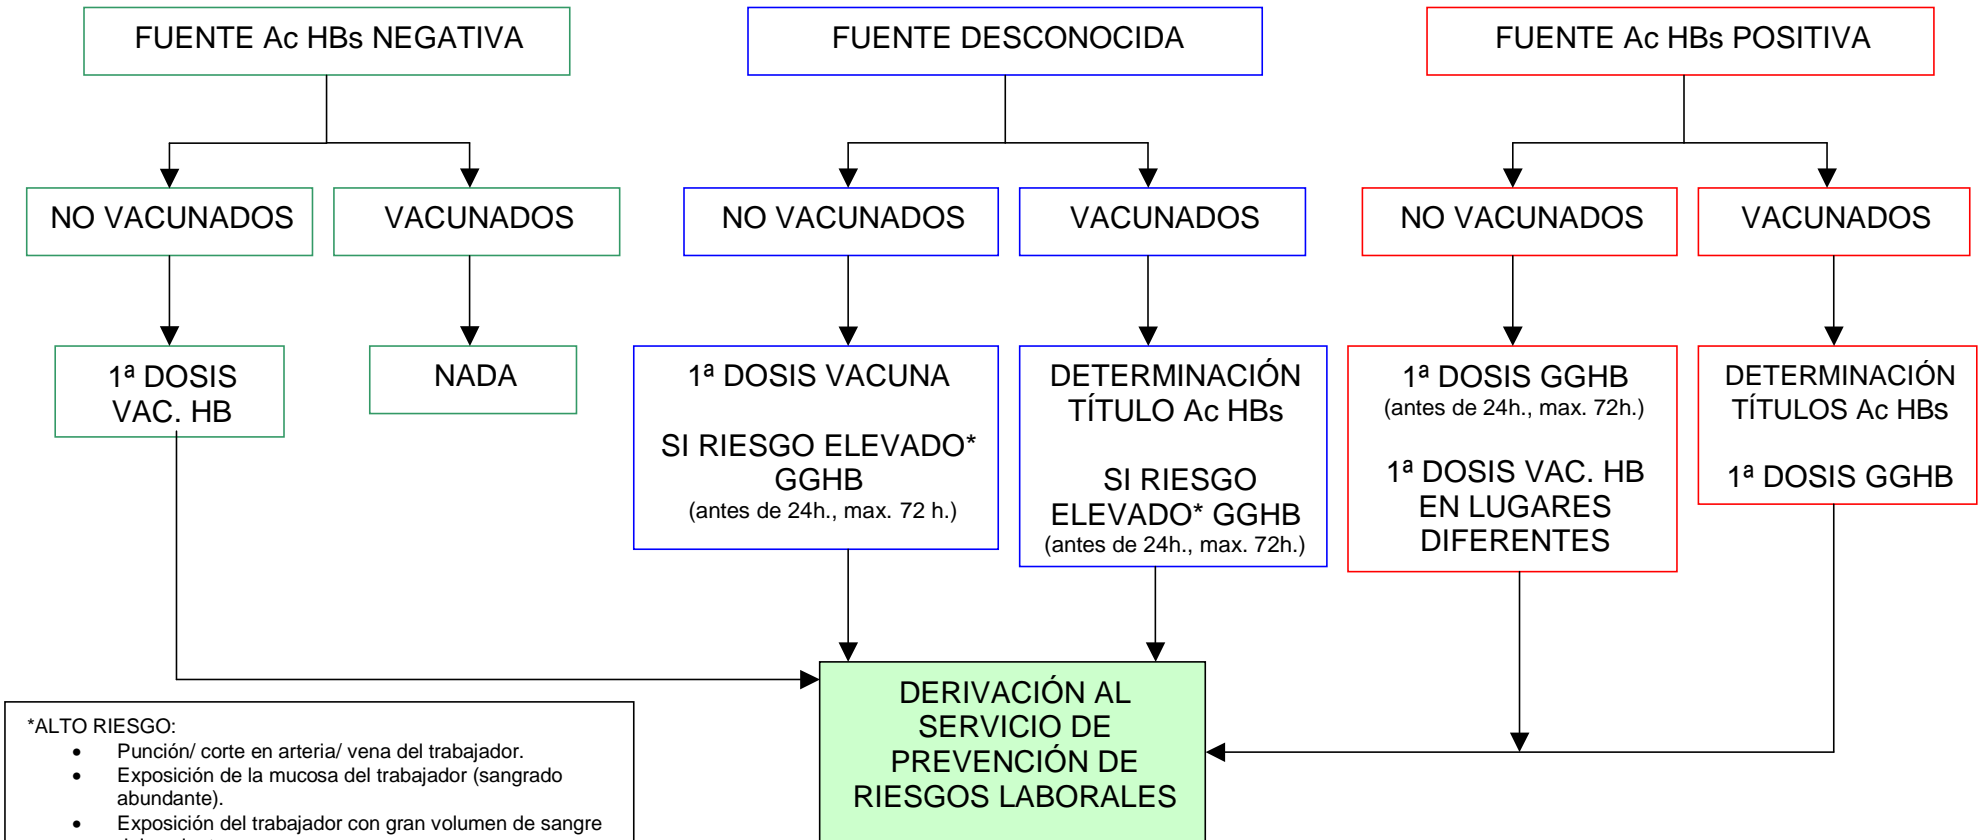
FUENTE Ac HBs NEGATIVA

FUENTE DESCONOCIDA

FUENTE Ac HBs POSITIVA

NO VACUNADOS

VACUNADOS

NO VACUNADOS

VACUNADOS

NO VACUNADOS

VACUNADOS

1ª DOSIS VAC. HB

NADA

1ª DOSIS VACUNA

SI RIESGO ELEVADO* GGHB (antes de 24h., max. 72 h.)

DETERMINACIÓN TÍTULO Ac HBs

SI RIESGO ELEVADO* GGHB (antes de 24h., max. 72h.)

1ª DOSIS GGHB (antes de 24h., max. 72h.)

1ª DOSIS VAC. HB EN LUGARES DIFERENTES

DETERMINACIÓN TÍTULOS Ac HBs

1ª DOSIS GGHB

DERIVACIÓN AL SERVICIO DE PREVENCIÓN DE RIESGOS LABORALES

*ALTO RIESGO:
• Punción/ corte en arteria/ vena del trabajador.
• Exposición de la mucosa del trabajador (sangrado abundante).
• Exposición del trabajador con gran volumen de sangre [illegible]